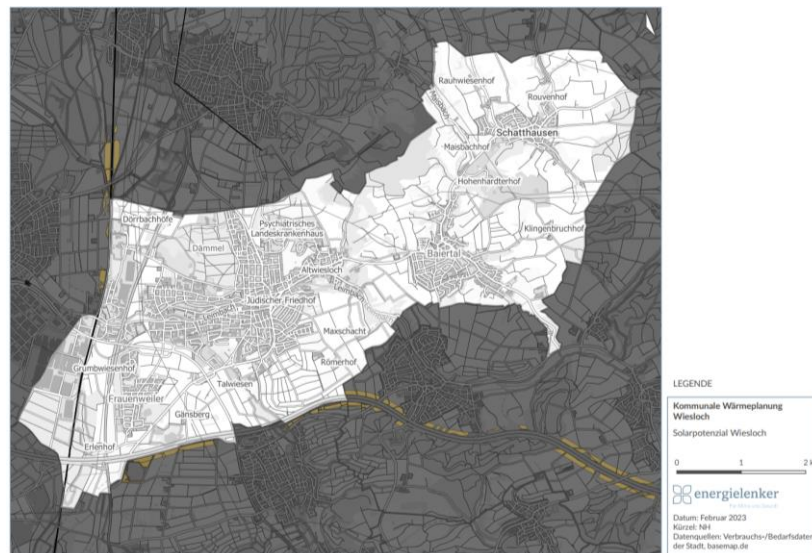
Rauhwiesenhof
Rouvenhof
Schatthausen
Maisbachhof
Hohenhardterhof
Klingenbruchhof
Dörrbachhöfe
Psychiatrisches Landeskrankenhaus
Dammel
Altwiesloch
Baiertal
Jüdischer Friedhof
Maxschacht
Römerhof
Grumbwiesenhof
Frauenweiler
Talwiesen
Gänsberg
Erlenhof

LEGENDE

Kommunale Wärmeplanung Wiesloch
Solarpotenzial Wiesloch

0 1 2

energielenker

Datum: Februar 2023
Kürzel: NH
Datenquellen: Verbrauchs-/Bedarfsdaten der Stadt, basemap.de